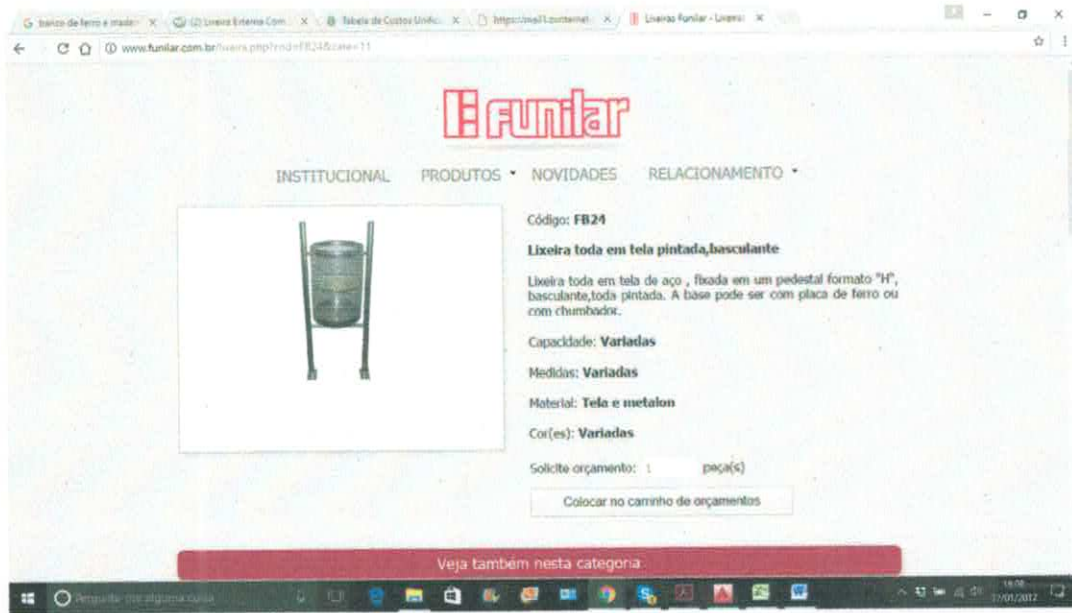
banco de ferro e madei × (2) Lixeira Externa Com × Tabela de Custos Unitá × https://mail1.outernet × Lixeiras Funilar - Lixeira ×

www.funilar.com.br/lixeira.php?cod=FB24&cate=11

funilar

INSTITUCIONAL PRODUTOS NOVIDADES RELACIONAMENTO

Código: FB24

Lixeira toda em tela pintada,basculante

Lixeira toda em tela de aço , fixada em um pedestal formato "H", basculante,toda pintada. A base pode ser com placa de ferro ou com chumbador.

Capacidade: Variadas

Medidas: Variadas

Material: Tela e metalon

Cor(es): Variadas

Solicite orçamento: 1 peça(s)

Colocar no carrinho de orçamentos

Veja também nesta categoria

Pesquisar qualquer coisa

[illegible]